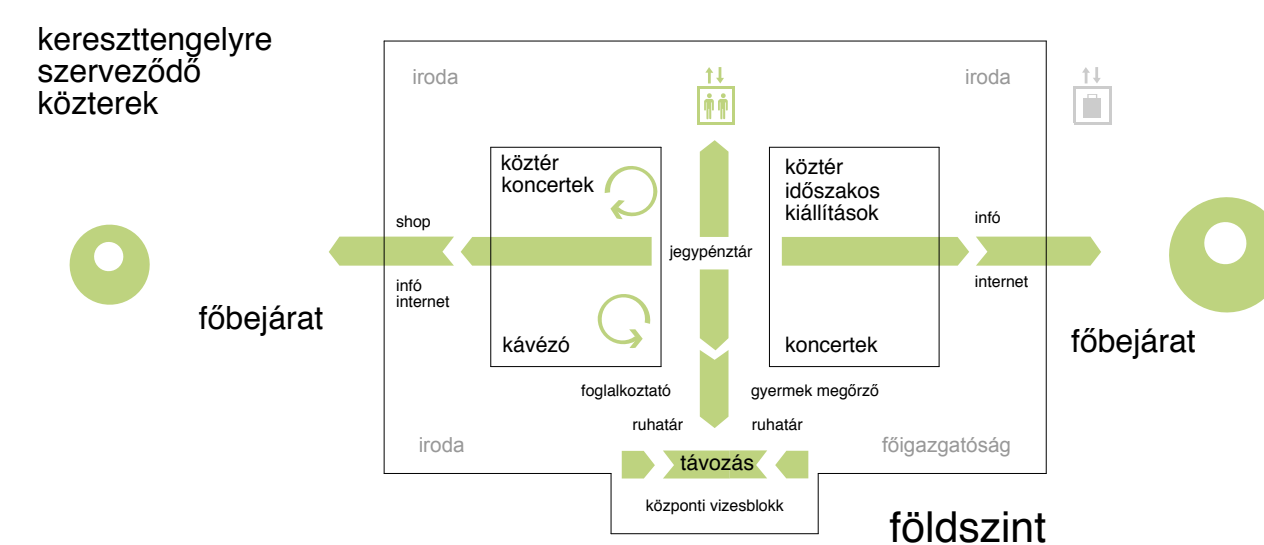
kereszttengelyre szerveződő közterek

iroda

iroda

köztér koncertek

köztér időszakos kiállítások

shop

infó

jegypénztár

infó internet

internet

főbejárat

főbejárat

kávézó

koncertek

foglalkoztató

gyermek megőrző

ruhatár

ruhatár

iroda

főigazgatóság

távozás

központi vizesblokk

földszint